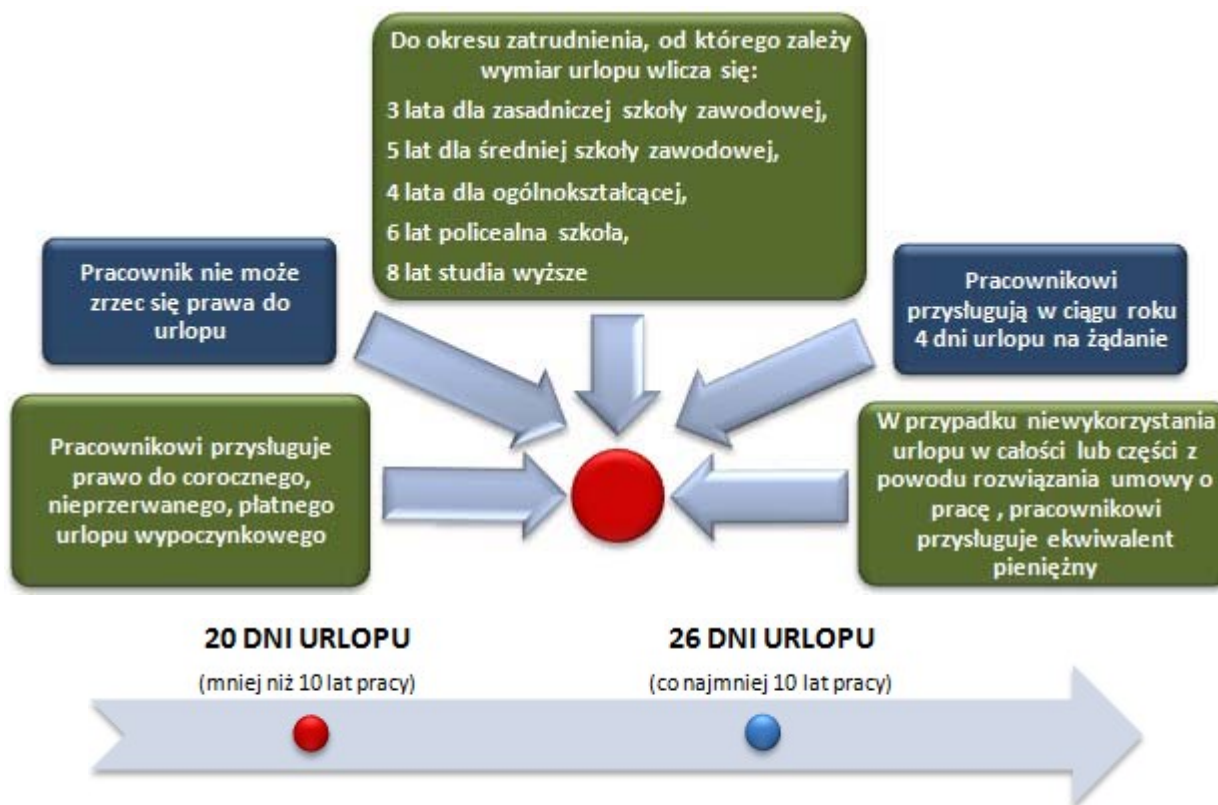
Do okresu zatrudnienia, od którego zależy wymiar urlopu wlicza się:

3 lata dla zasadniczej szkoły zawodowej,

5 lat dla średniej szkoły zawodowej,

4 lata dla ogólnokształcącej,

6 lat policealna szkoła,

8 lat studia wyższe

Pracownik nie może zrzec się prawa do urlopu

Pracownikowi przysługują w ciągu roku 4 dni urlopu na żądanie

Pracownikowi przysługuje prawo do corocznego, nieprzerwanego, płatnego urlopu wypoczynkowego

W przypadku niewykorzystania urlopu w całości lub części z powodu rozwiązania umowy o pracę , pracownikowi przysługuje ekwiwalent pieniężny

20 DNI URLOPU

(mniej niż 10 lat pracy)

26 DNI URLOPU

(co najmniej 10 lat pracy)